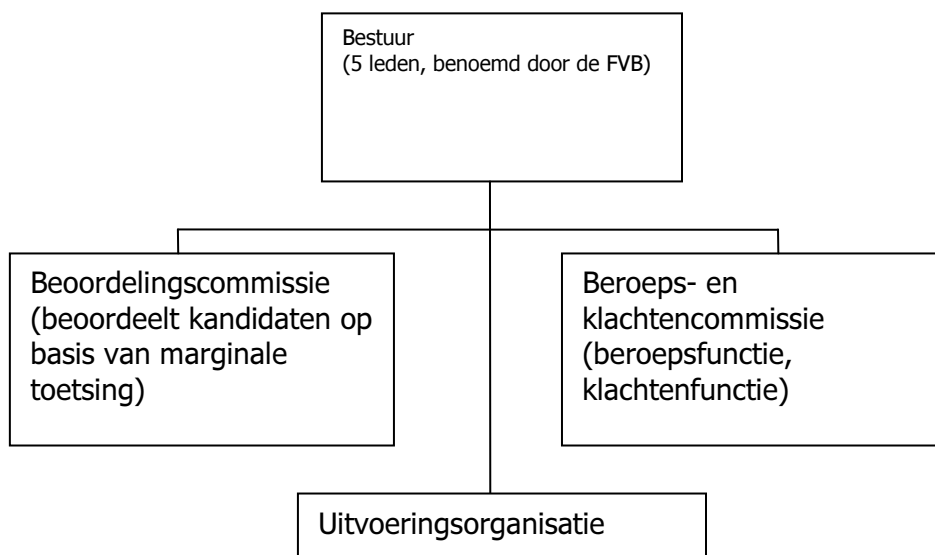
Bestuur
(5 leden, benoemd door de FVB)

Beoordelingscommissie (beoordeelt kandidaten op basis van marginale toetsing)

Beroeps- en klachtencommissie (beroepsfunctie, klachtenfunctie)

Uitvoeringsorganisatie